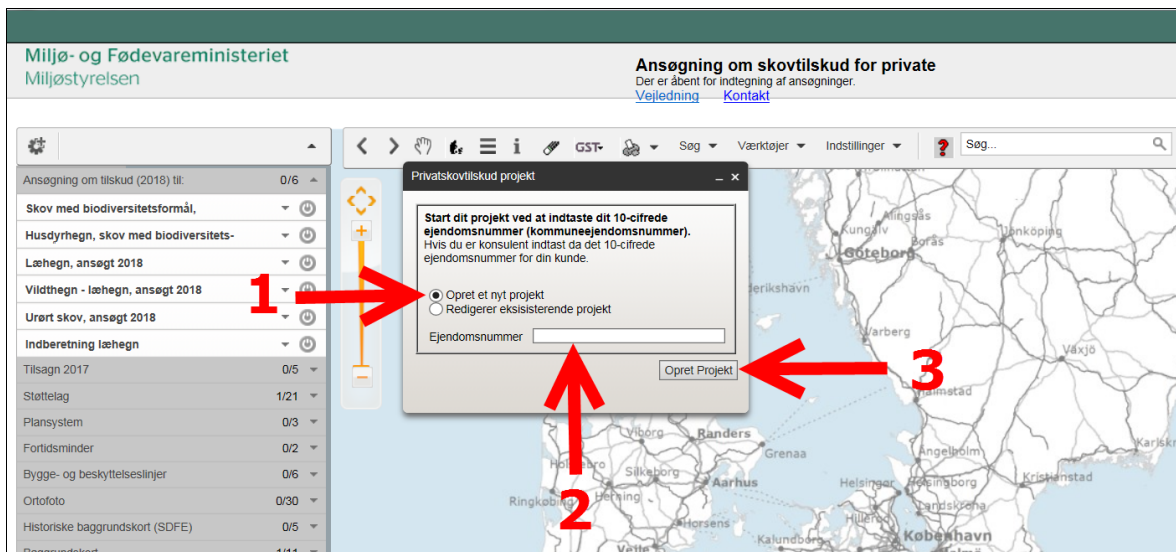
Miljø- og Fødevareministeriet
Miljøstyrelsen

Ansøgning om skovtilskud for private
Der er åbent for indtegning af ansøgninger.
Vejledning Kontakt

Ansøgning om tilskud (2018) til: 0/6
Skov med biodiversitetsformål,
Husdyrhegn, skov med biodiversitets-
Læhegn, ansøgt 2018
Vildthegn - læhegn, ansøgt 2018
Urørt skov, ansøgt 2018
Indberetning læhegn
Tilsagn 2017 0/5
Støttelag 1/21
Plansystem 0/3
Fortidsminder 0/2
Bygge- og beskyttelseslinjer 0/6
Ortofoto 0/30
Historiske baggrundskort (SDFE) 0/5
Baggrundskort 1/11

GST
Søg
Værktøjer
Indstillinger
Søg...

Privatskovtilskud projekt

Start dit projekt ved at indtaste dit 10-cifrede ejendomsnummer (kommuneejendomsnummer).
Hvis du er konsulent indtast da det 10-cifrede ejendomsnummer for din kunde.

Opret et nyt projekt
Redigerer eksisterende projekt

Ejendomsnummer

Opret Projekt

1
2
3

Kungälv
Alingsås
Borås
Jönköping
Göteborg
Frederikshavn
Varberg
Växjö
Halmstad
Viborg
Randers
Grenaa
Silkeborg
Aarhus
Ringkøbing
Herning
Horsens
Ängelholm
Helsingborg
Kristianstad
Helsingør
Hillerød
København